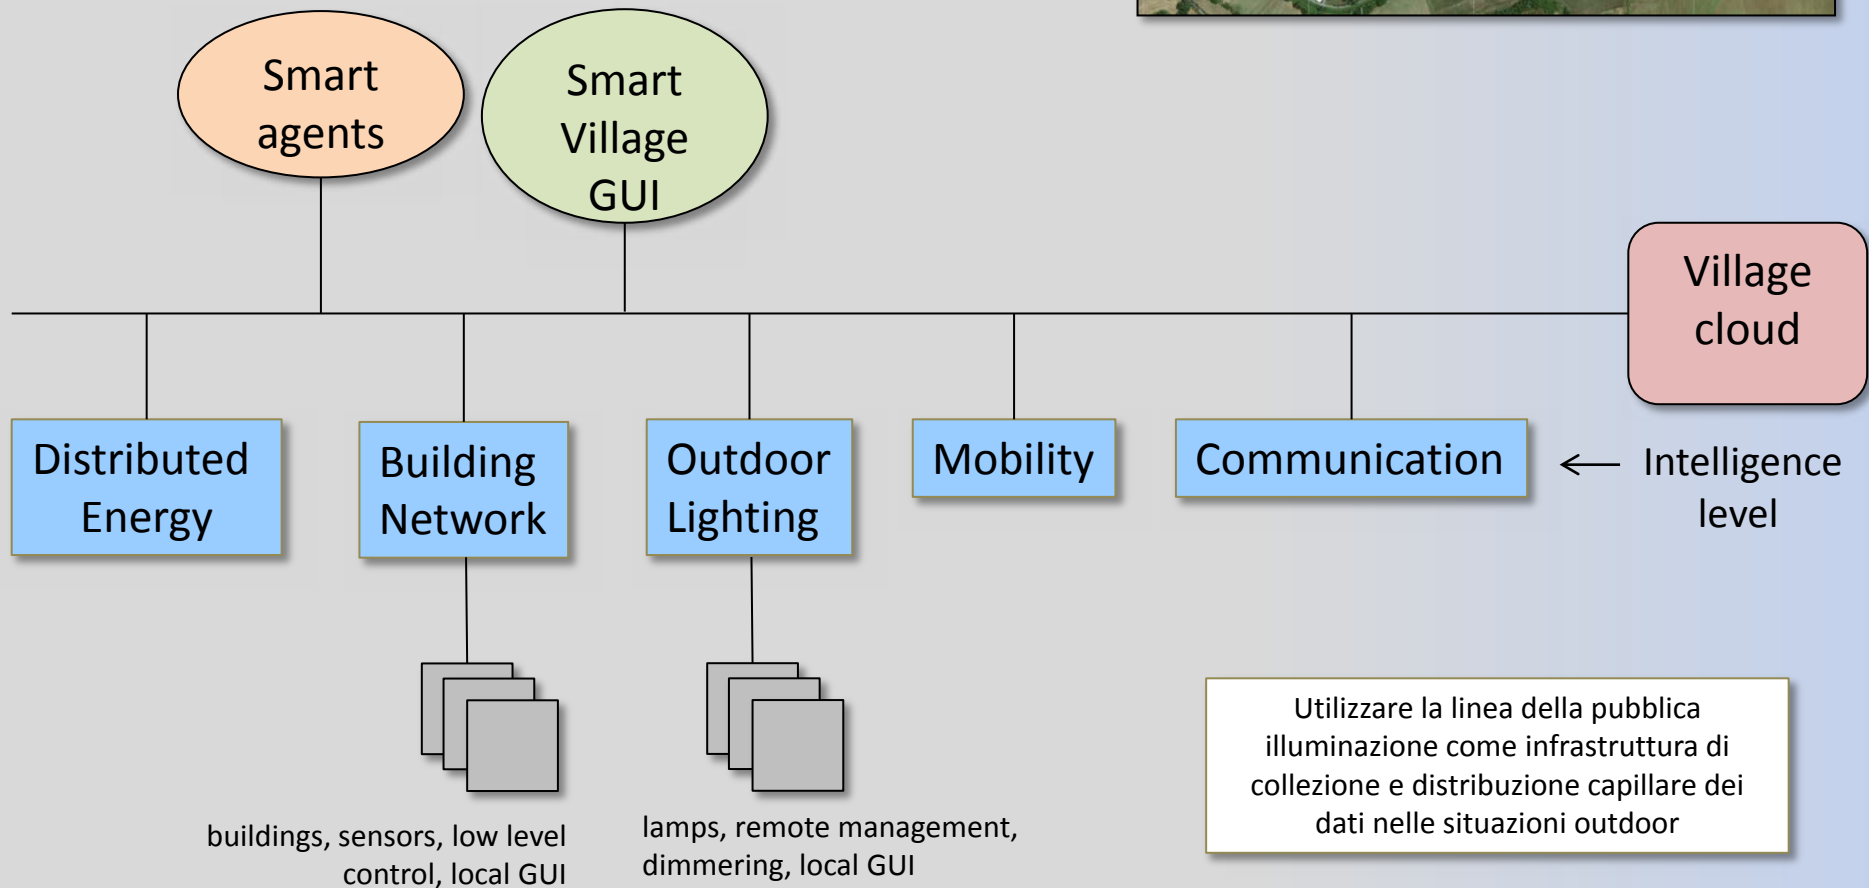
Smart agents

Smart Village GUI

Village cloud

Distributed Energy

Building Network

Outdoor Lighting

Mobility

Communication

← Intelligence level

buildings, sensors, low level control, local GUI

lamps, remote management, dimmering, local GUI

Utilizzare la linea della pubblica illuminazione come infrastruttura di collezione e distribuzione capillare dei dati nelle situazioni outdoor